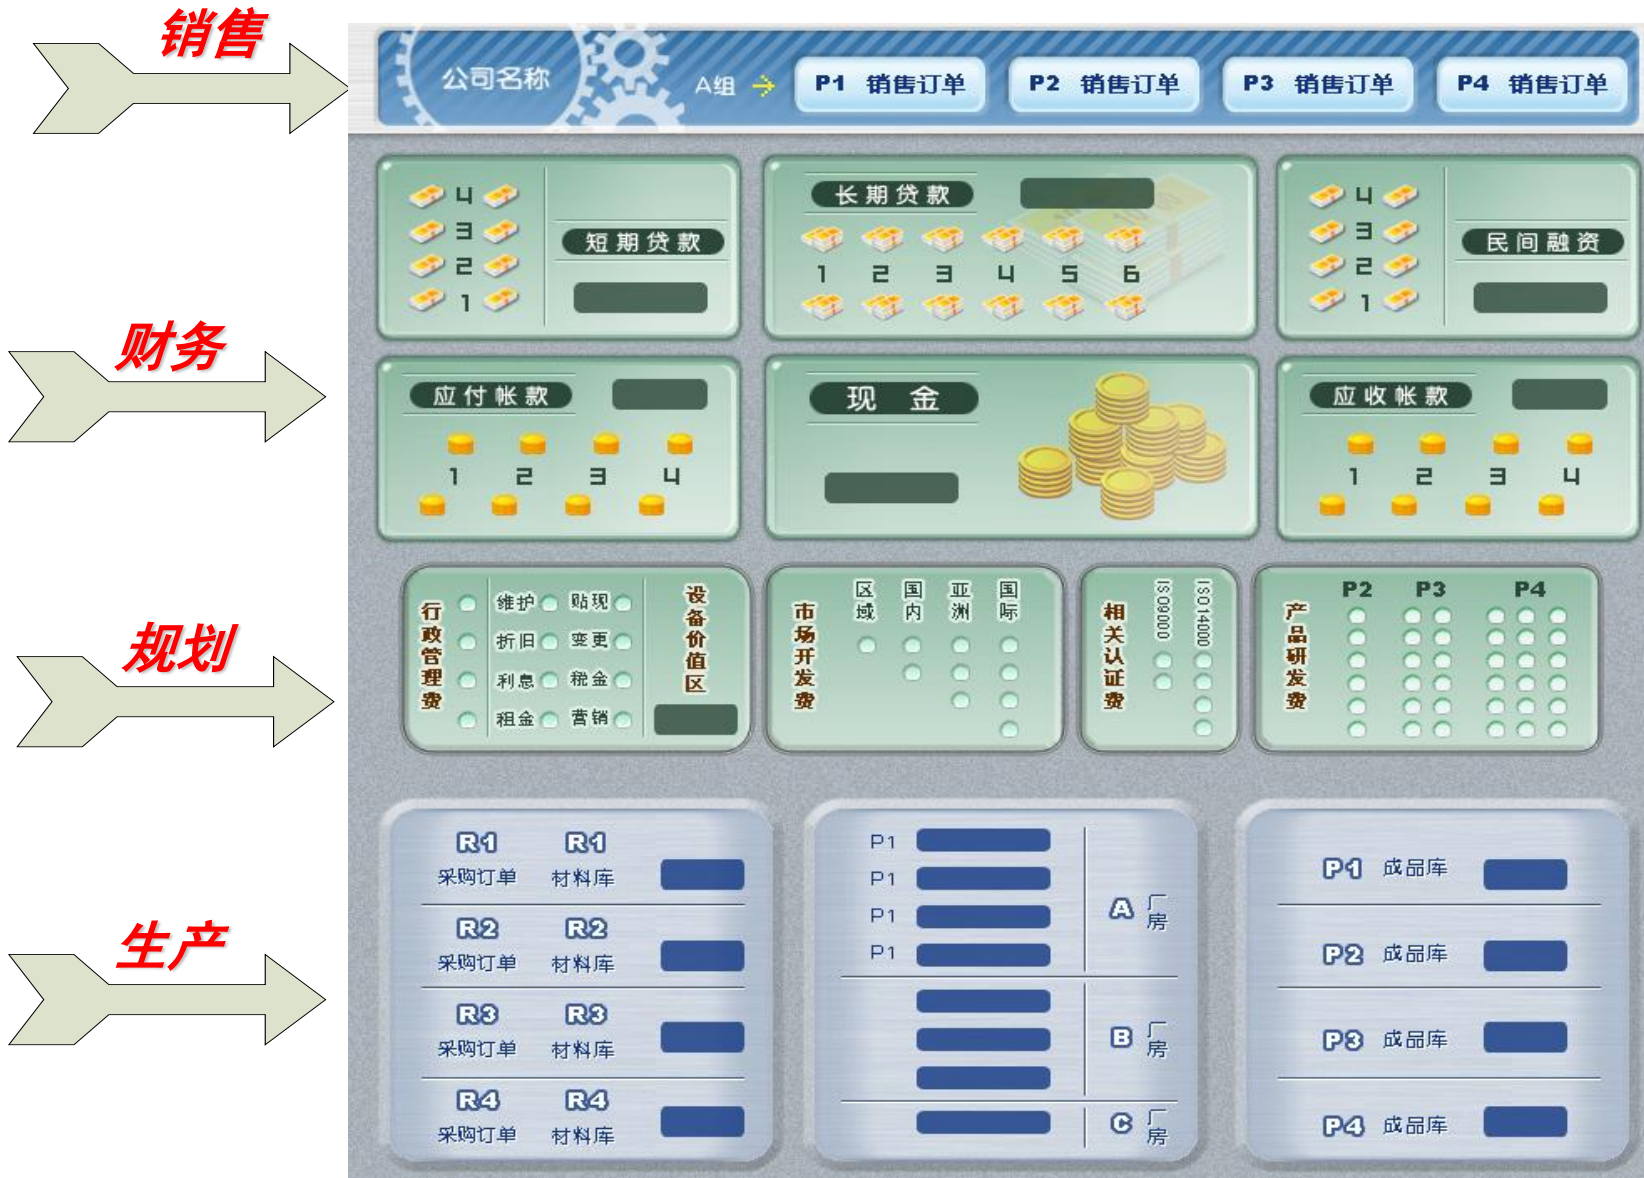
销售

财务

规划

生产

公司名称 A组

P1 销售订单 P2 销售订单 P3 销售订单 P4 销售订单

4
3
2
1
短期贷款

长期贷款
1 2 3 4 5 6

4
3
2
1
民间融资

应付帐款
1 2 3 4

现 金

应收帐款
1 2 3 4

行政管理费

维护 贴现
折旧 变更
利息 税金
租金 营销

设备价值区

市场开发费
区域 国内 亚洲 国际

相关认证费
ISO9000 ISO14000

产品研发费
P2 P3 P4

R1 采购订单 R1 材料库
R2 采购订单 R2 材料库
R3 采购订单 R3 材料库
R4 采购订单 R4 材料库

P1
P1
P1
P1
A 厂房
B 厂房
C 厂房

P1 成品库
P2 成品库
P3 成品库
P4 成品库